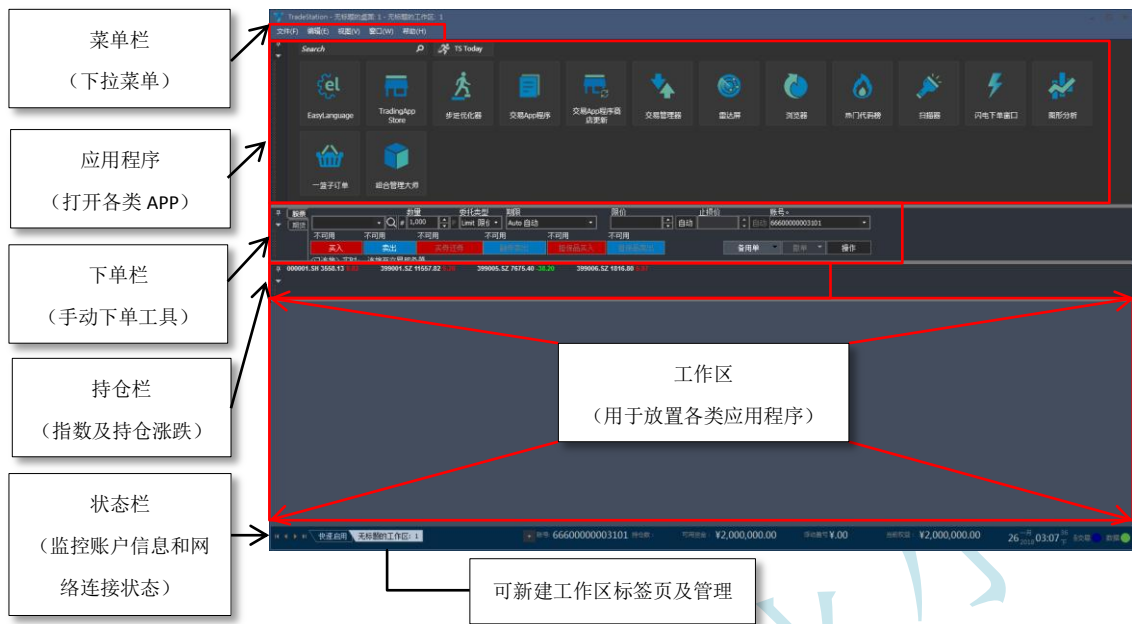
菜单栏
（下拉菜单）

应用程序
（打开各类 APP）

下单栏
（手动下单工具）

持仓栏
（指数及持仓涨跌）

状态栏
（监控账户信息和网络连接状态）

TradeStation - 无标题的桌面: 1 - 无标题的工作区: 1

文件(F) 编辑(E) 视图(V) 窗口(W) 帮助(H)

Search TS Today

EasyLanguage
TradingApp Store
步进优化器
交易App程序
交易App程序器店更新
交易管理器
雷达屏
浏览器
热门代码榜
扫描器
闪电下单窗口
图形分析
一篮子订单
组合管理大师

股票 期货
数量 委托类型 期限 限价 止损价 账号
1,000 Limit 限价 Auto 自动 自动 自动 66600000003101
不可用 不可用 不可用 不可用 不可用 不可用
买入 卖出 备用单 操作

000001.SH 3558.13 399001.SZ 11557.82 399005.SZ 7675.40 -38.20 399006.SZ 1816.88

工作区
（用于放置各类应用程序）

快速启用 无标题的工作区: 1
账号 66600000003101 可用资金 ¥2,000,000.00 ¥.00 ¥2,000,000.00 26 03:07

可新建工作区标签页及管理